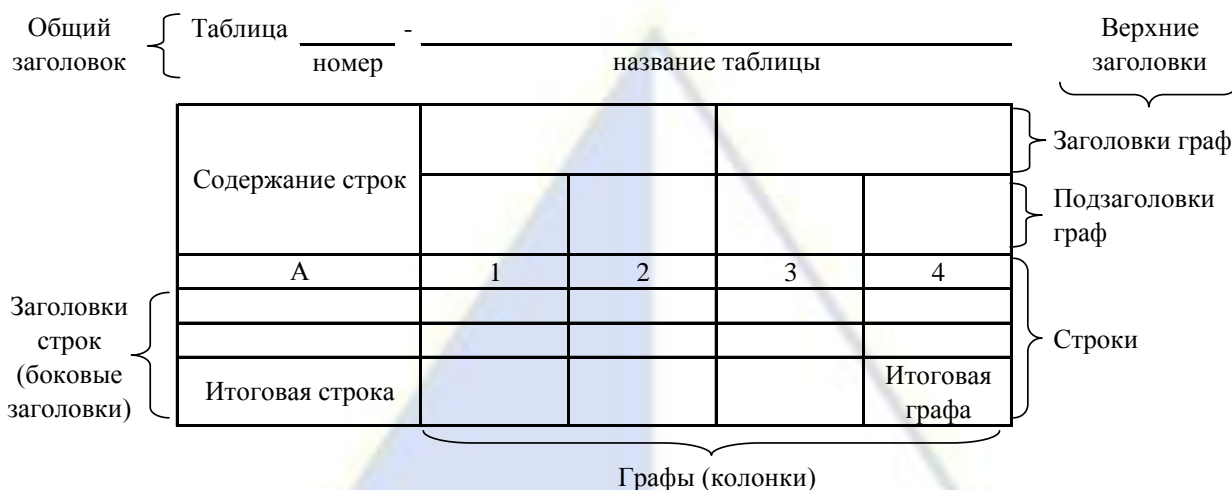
Общий заголовок

Таблица ______ - ________________________________
номер
название таблицы

Верхние заголовки

| Содержание строк | | | | |
|---|---|---|---|---|
| | | | | |
| А | 1 | 2 | 3 | 4 |
| | | | | |
| | | | | |
| Итоговая строка | | | | Итоговая графа |

Заголовки граф

Подзаголовки граф

Заголовки строк (боковые заголовки)

Строки

Графы (колонки)